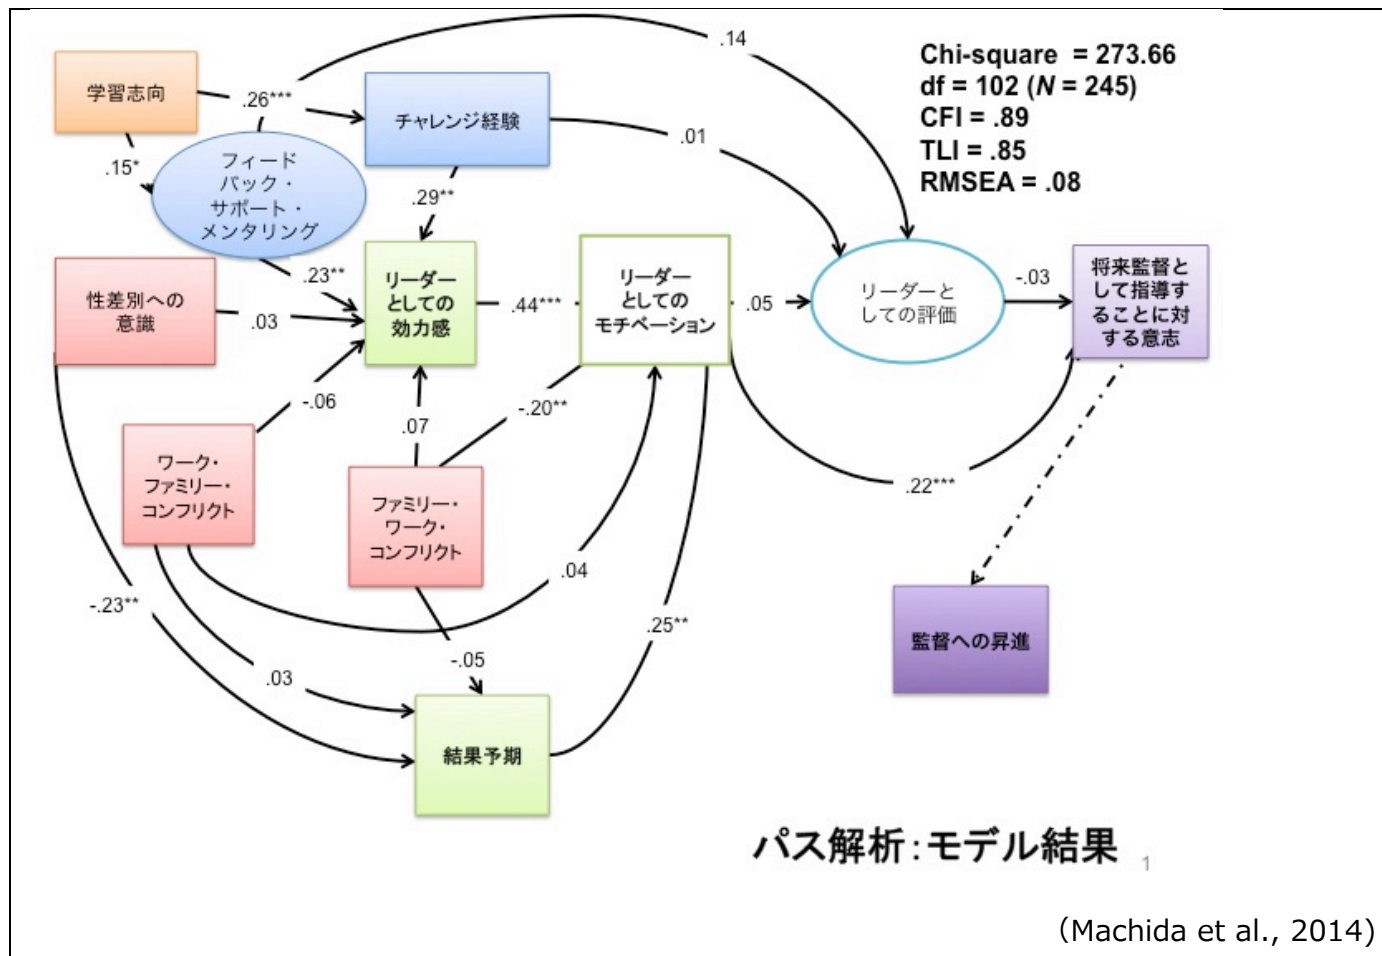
Chi-square = 273.66
df = 102 ($N$ = 245)
CFI = .89
TLI = .85
RMSEA = .08

学習志向

.26***

チャレンジ経験

.14

.01

.15*

フィード
バック・
サポート・
メンタリング

.29**

.23**

性差別への
意識

.03

リーダー
としての
効力感

.44***

リーダー
としての
モチベーション

.05

リーダーと
しての評価

-.03

将来監督と
して指導す
ることに対
する意志

-.06

.07

-.20**

ワーク・
ファミリー・
コンフリクト

ファミリー・
ワーク・
コンフリクト

.22***

.04

-.23**

.25**

-.05

.03

監督への昇進

結果予期

パス解析：モデル結果

1

(Machida et al., 2014)